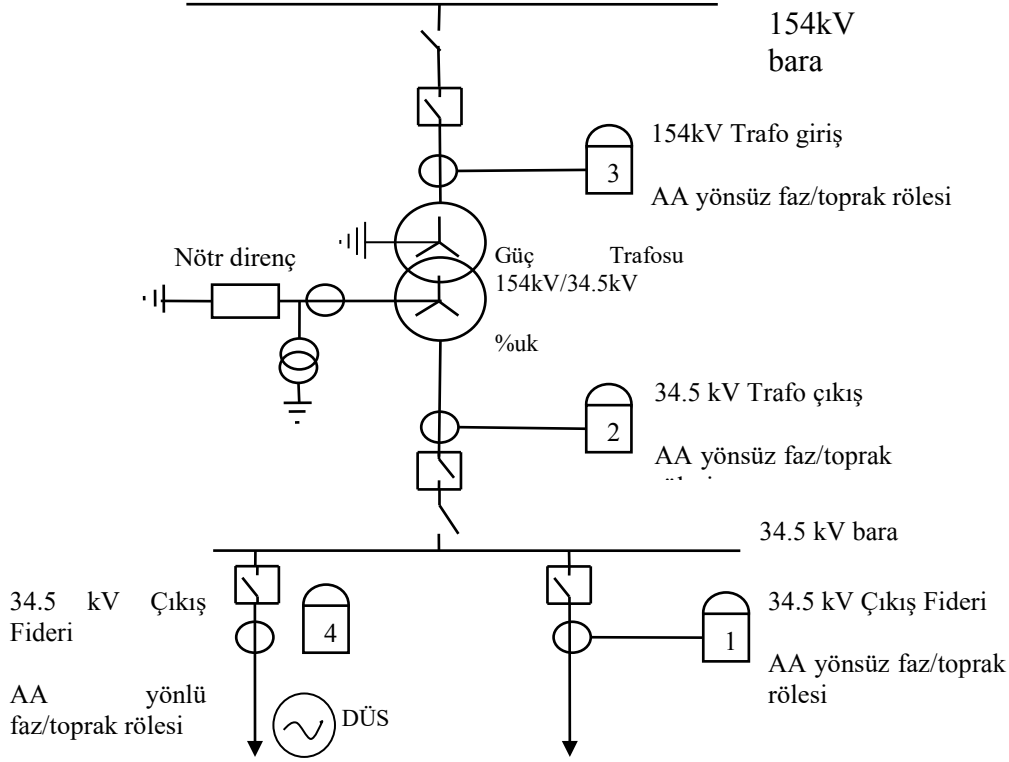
154kV bara

154kV Trafo giriş

3

AA yönsüz faz/toprak rölesi

Nötr direnç

Güç Trafosu 154kV/34.5kV

%uk

34.5 kV Trafo çıkış

2

AA yönsüz faz/toprak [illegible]

34.5 kV bara

34.5 kV Çıkış Fideri

4

AA yönlü faz/toprak rölesi

DÜS

34.5 kV Çıkış Fideri

1

AA yönsüz faz/toprak rölesi